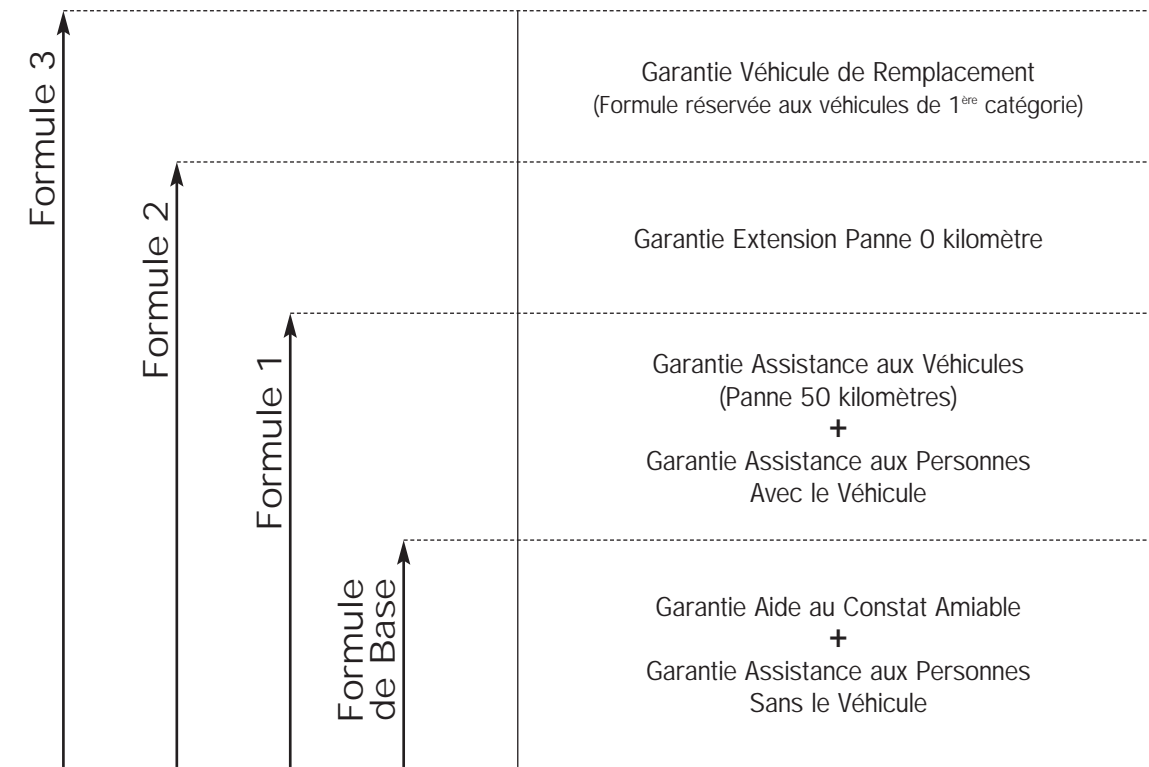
Formule 3

Formule 2

Formule 1

Formule de Base

Garantie Véhicule de Remplacement
(Formule réservée aux véhicules de $1^{ère}$ catégorie)

Garantie Extension Panne 0 kilomètre

Garantie Assistance aux Véhicules
(Panne 50 kilomètres)
+
Garantie Assistance aux Personnes
Avec le Véhicule

Garantie Aide au Constat Amiable
+
Garantie Assistance aux Personnes
Sans le Véhicule